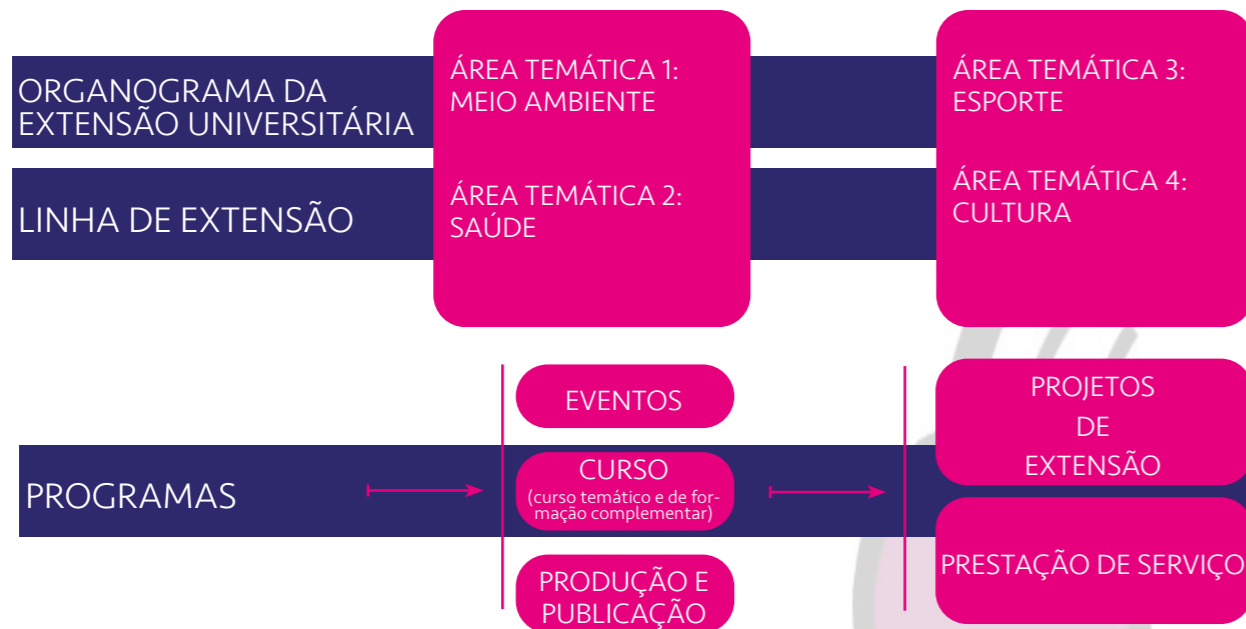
ORGANOGRAMA DA EXTENSÃO UNIVERSITÁRIA

LINHA DE EXTENSÃO

ÁREA TEMÁTICA 1: MEIO AMBIENTE

ÁREA TEMÁTICA 2: SAÚDE

ÁREA TEMÁTICA 3: ESPORTE

ÁREA TEMÁTICA 4: CULTURA

PROGRAMAS

EVENTOS

CURSO
(curso temático e de formação complementar)

PRODUÇÃO E PUBLICAÇÃO

PROJETOS DE EXTENSÃO

PRESTAÇÃO DE SERVIÇO